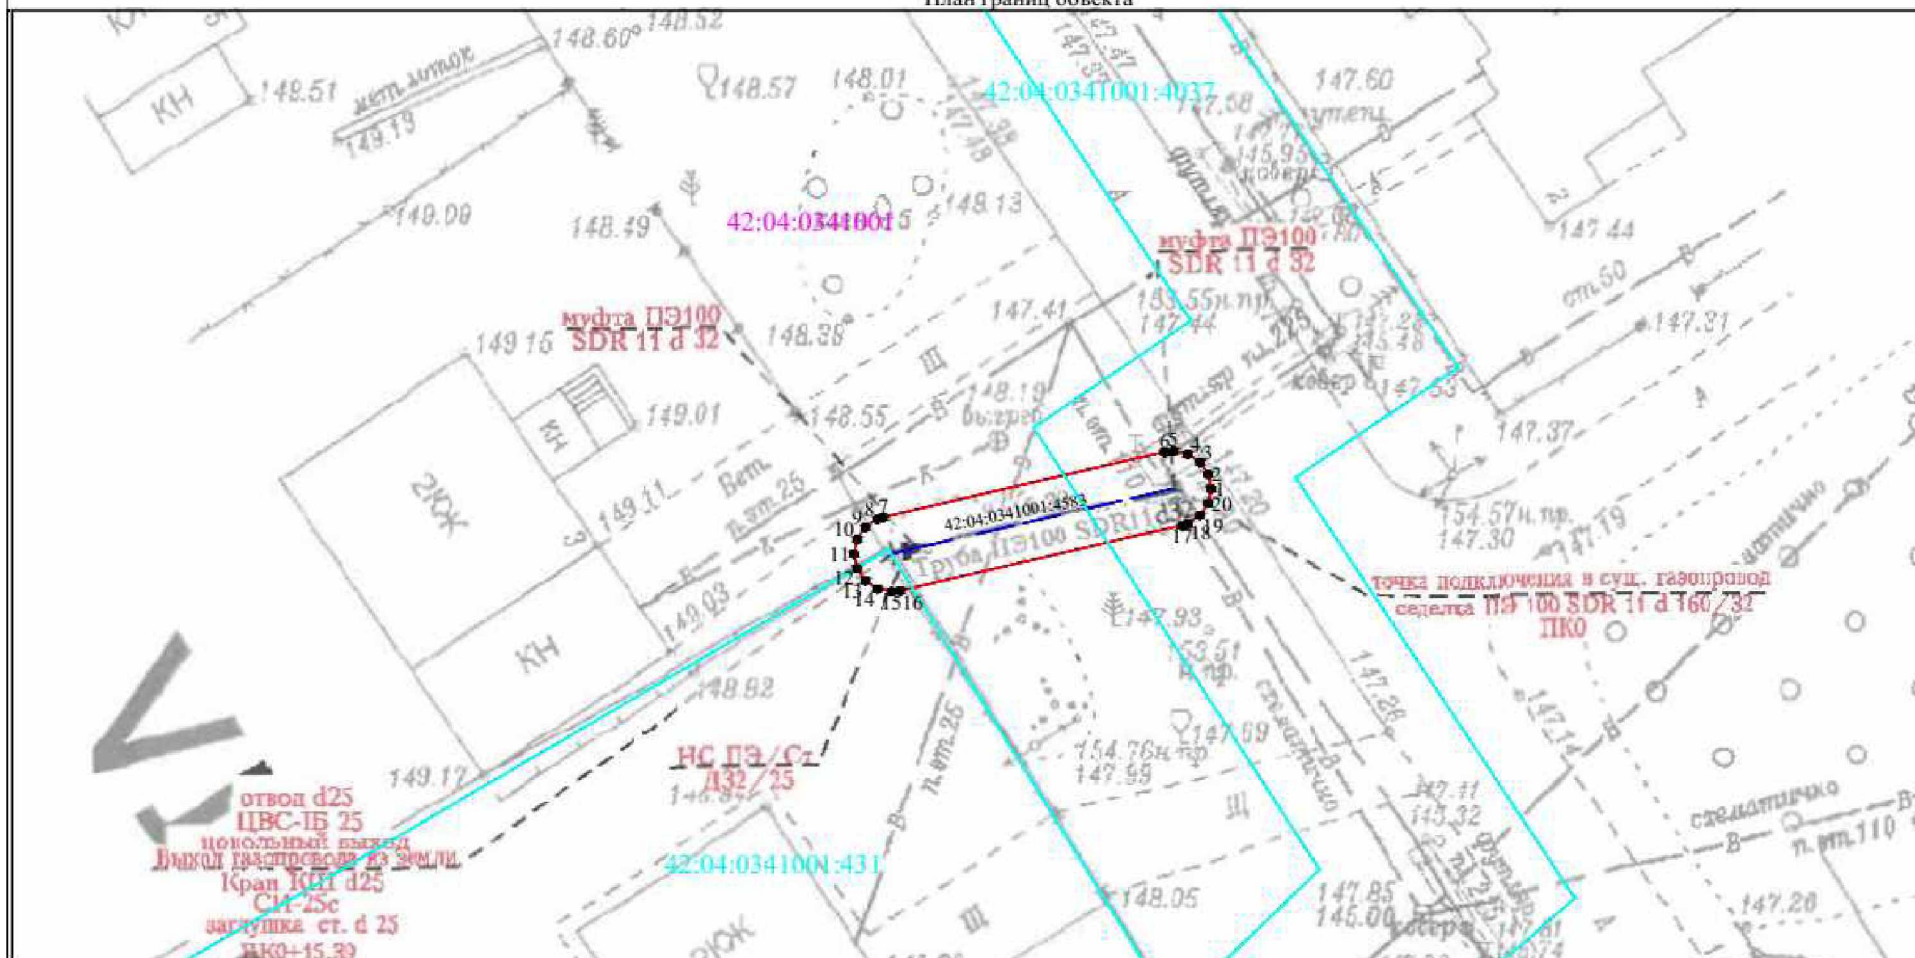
План границ объекта

КН
148.60
148.52
149.51
мет.штак
149.13
148.57
148.01
42:04:0341001:4037
147.60
147.68
147.44
149.09
148.49
42:04:0341001
148.13
муфта ПЭ100
SDR 11 d 32
147.41
153.55н.пр.
147.44
муфта ПЭ100
SDR 11 d 32
149.15
148.38
147.31
149.01
148.55
148.19
выгреб
ковер
147.53
147.37
КН
2КЖ
149.11
Бет.
п.ст.25
42:04:0341001:4583
Труба ПЭ100 SDR11 d32
154.57н.пр.
147.30
147.19
точка подключения в сущ. газопровод
седелка ПЭ 100 SDR 11 d 160/32
ПК0
149.03
КН
147.93
153.51
148.82
147.69
НС ПЭ/Ст
Д32/25
154.76н.пр.
147.99
149.17
отвод d25
ЦВС-1Б 25
цокольный выход
Выход газопровода из земли
Кран КШ d25
С11-25с
заглушка ст. d 25
ПК0+15.39
42:04:0341001:431
148.05
147.11
145.32
147.85
145.00
ковер
147.28
схематично
п.ст.110
1
2
3
4
5
6
7
8
9
10
11
12
13
14
15
16
17
18
19
20